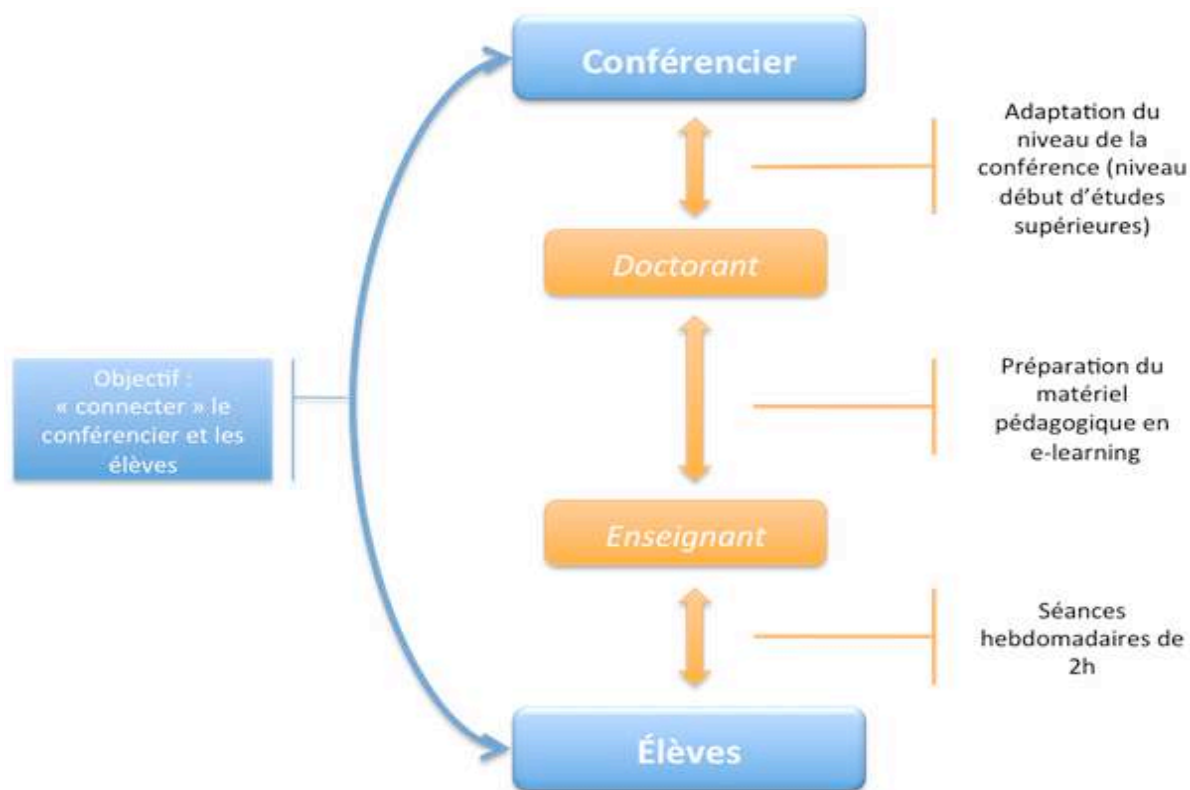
Conférencier

Adaptation du niveau de la conférence (niveau début d'études supérieures)

Doctorant

Objectif : « connecter » le conférencier et les élèves

Préparation du matériel pédagogique en e-learning

Enseignant

Séances hebdomadaires de 2h

Élèves